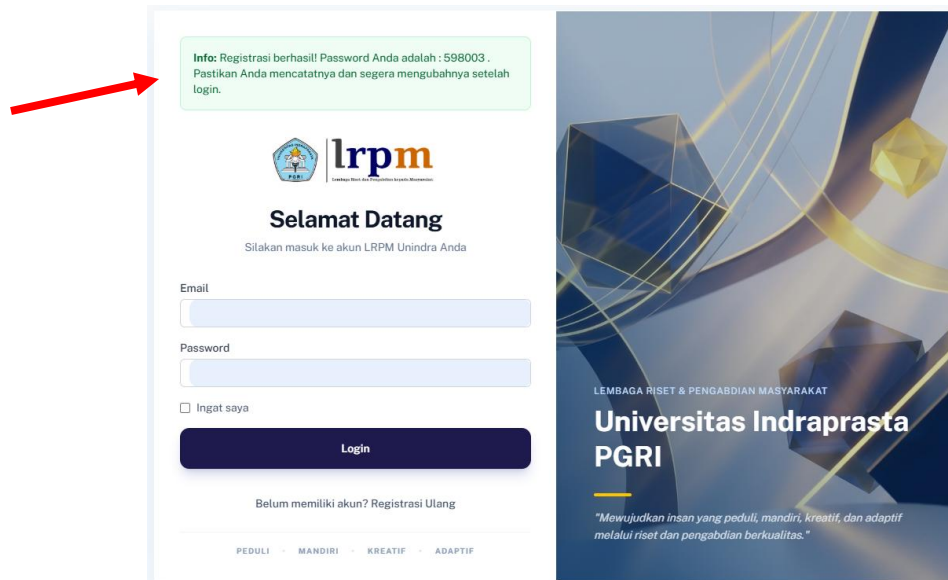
**Info:** Registrasi berhasil! Password Anda adalah : 598003 . Pastikan Anda mencatatnya dan segera mengubahnya setelah login.

lrpm
Lembaga Riset dan Pengabdian kepada Masyarakat

Selamat Datang

Silakan masuk ke akun LRPM Unindra Anda

Email

Password

Ingat saya

Login

Belum memiliki akun? Registrasi Ulang

PEDULI · MANDIRI · KREATIF · ADAPTIF

LEMBAGA RISET & PENGABDIAN MASYARAKAT

Universitas Indraprasta PGRI

"Mewujudkan insan yang peduli, mandiri, kreatif, dan adaptif melalui riset dan pengabdian berkualitas."